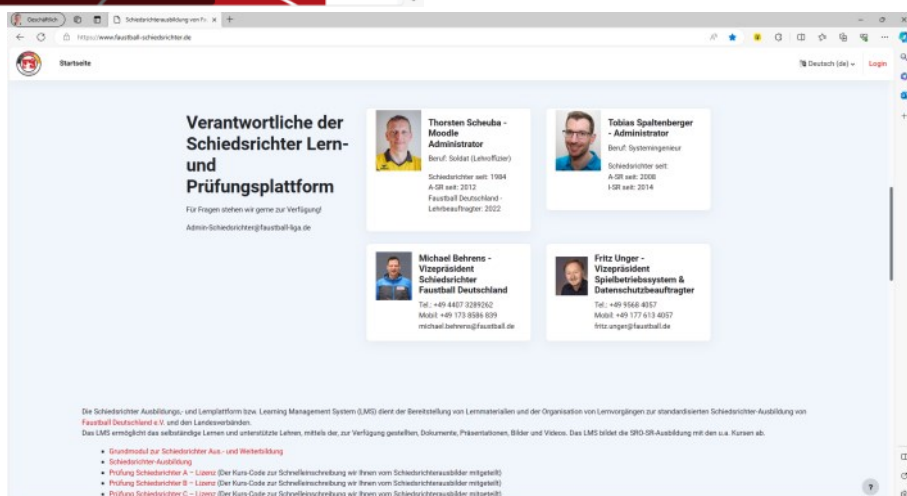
Geschäftlich | Schiedsrichterausbildung von Fa | +

https://www.faustball-schiedsrichter.de

Startseite

Deutsch (de)

Login

Verantwortliche der Schiedsrichter Lern- und Prüfungsplattform

Für Fragen stehen wir gerne zur Verfügung!

Admin-Schiedsrichter@faustball-liga.de

Thorsten Scheuba - Moodle Administrator

Beruf: Soldat (Lehroffizier)

Schiedsrichter seit: 1984
A-SR seit: 2012
Faustball Deutschland - Lehrbeauftragter: 2022

Tobias Spaltenberger - Administrator

Beruf: Systemingenieur

Schiedsrichter seit:
A-SR seit: 2008
I-SR seit: 2014

Michael Behrens - Vizepräsident Schiedsrichter Faustball Deutschland

Tel.: +49 4407 3289262
Mobil: +49 173 8586 839
michael.behrens@faustball.de

Fritz Unger - Vizepräsident Spielbetriebssystem & Datenschutzbeauftragter

Tel.: +49 9568 4057
Mobil: +49 177 613 4057
fritz.unger@faustball.de

Die Schiedsrichter Ausbildungs,- und Lernplattform bzw. Learning Management System (LMS) dient der Bereitstellung von Lernmaterialien und der Organisation von Lernvorgängen zur standardisierten Schiedsrichter-Ausbildung von Faustball Deutschland e.V. und den Landesverbänden.
Das LMS ermöglicht das selbständige Lernen und unterstützt Lehren, mittels der, zur Verfügung gestellten, Dokumente, Präsentationen, Bilder und Videos. Das LMS bildet die SRO-SR-Ausbildung mit den u.a. Kursen ab.

- Grundmodul zur Schiedsrichter Aus.- und Weiterbildung
- Schiedsrichter-Ausbildung
- Prüfung Schiedsrichter A – Lizenz (Der Kurs-Code zur Schnelleinschreibung wir Ihnen vom Schiedsrichterausbilder mitgeteilt)
- Prüfung Schiedsrichter B – Lizenz (Der Kurs-Code zur Schnelleinschreibung wir Ihnen vom Schiedsrichterausbilder mitgeteilt)
- Prüfung Schiedsrichter C – Lizenz (Der Kurs-Code zur Schnelleinschreibung wir Ihnen vom Schiedsrichterausbilder mitgeteilt)

?